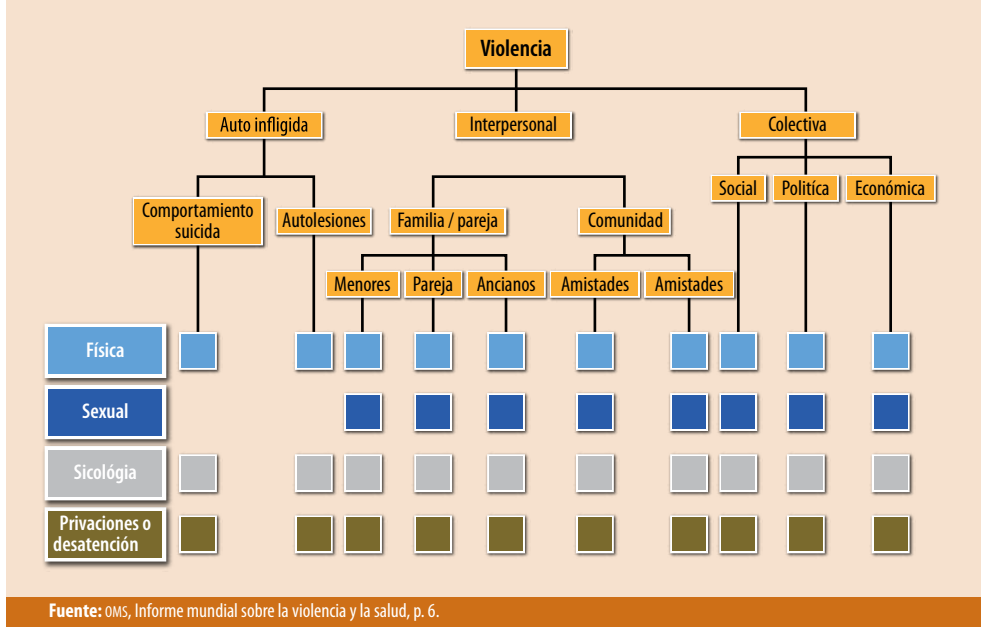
Violencia

Auto infligida
Interpersonal
Colectiva

Comportamiento suicida
Autolesiones
Familia / pareja
Comunidad
Social
Política
Económica

Menores
Pareja
Ancianos
Amistades
Amistades

Física
Sexual
Sicológia
Privaciones o desatención

Fuente: OMS, Informe mundial sobre la violencia y la salud, p. 6.